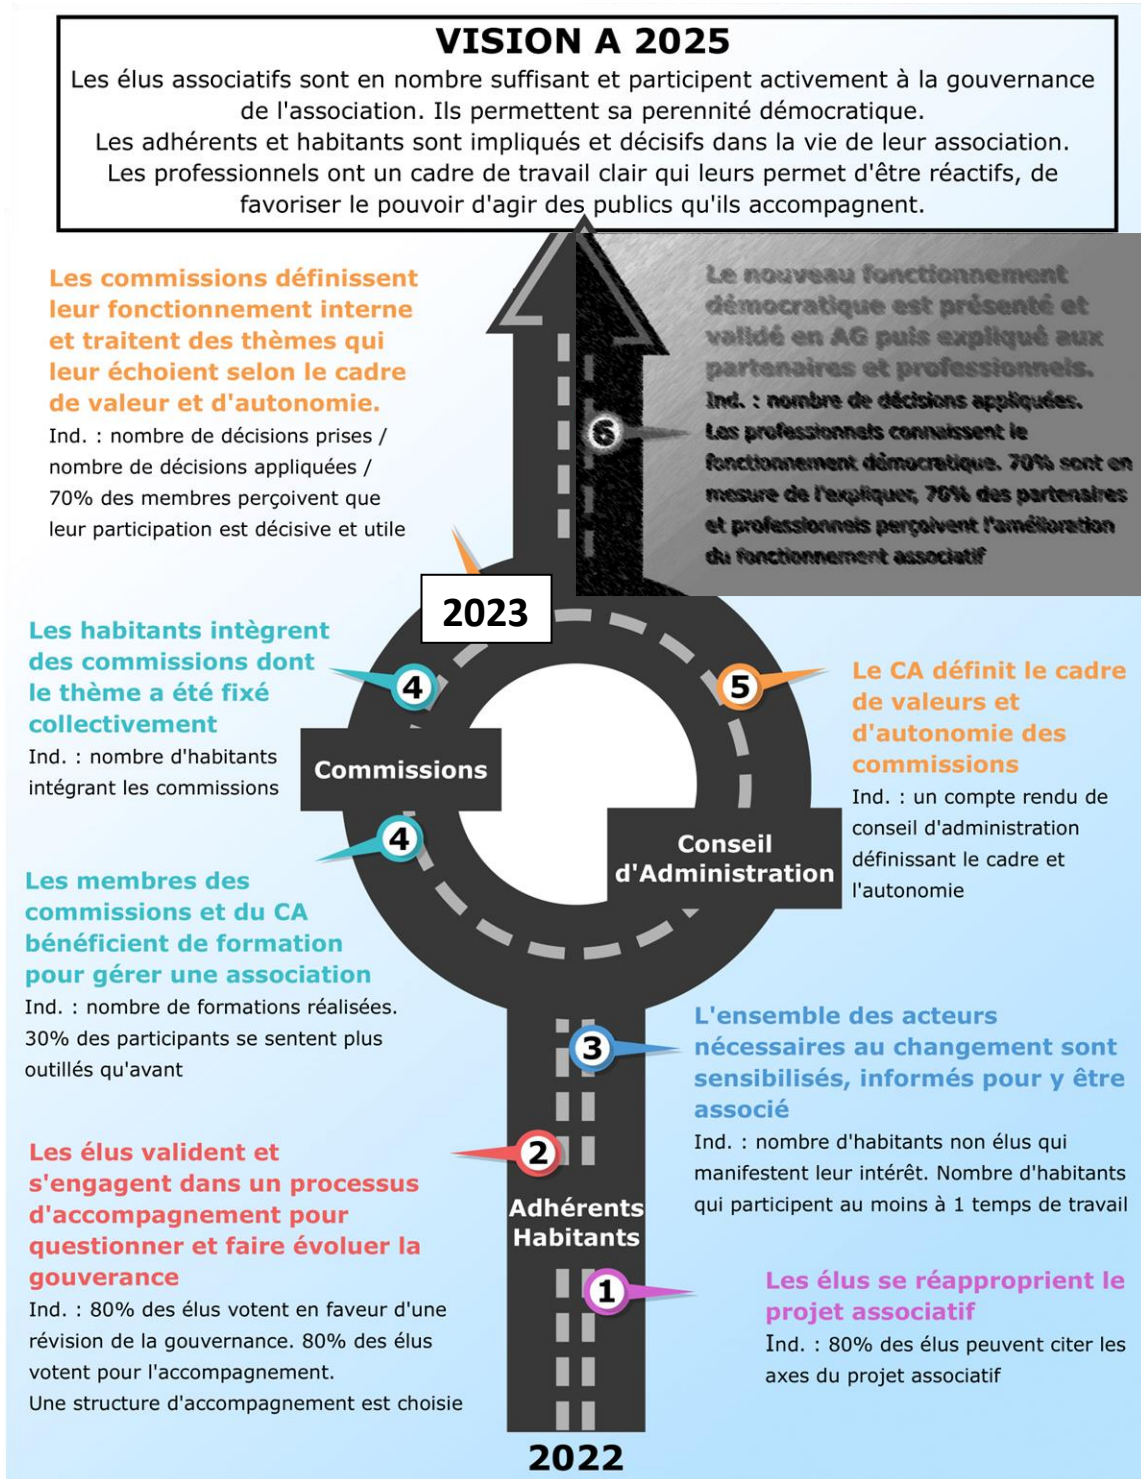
VISION A 2025
Les élus associatifs sont en nombre suffisant et participent activement à la gouvernance de l'association. Ils permettent sa perennité démocratique.
Les adhérents et habitants sont impliqués et décisifs dans la vie de leur association.
Les professionnels ont un cadre de travail clair qui leurs permet d'être réactifs, de favoriser le pouvoir d'agir des publics qu'ils accompagnent.

Les commissions définissent leur fonctionnement interne et traitent des thèmes qui leur échoient selon le cadre de valeur et d'autonomie.
Ind. : nombre de décisions prises / nombre de décisions appliquées / 70% des membres perçoivent que leur participation est décisive et utile

Le nouveau fonctionnement démocratique est présenté et validé en AG puis expliqué aux partenaires et professionnels.
Ind. : nombre de décisions appliquées.
Les professionnels connaissent le fonctionnement démocratique. 70% sont en mesure de l'expliquer, 70% des partenaires et professionnels perçoivent l'amélioration du fonctionnement associatif

6

2023

Les habitants intègrent des commissions dont le thème a été fixé collectivement
Ind. : nombre d'habitants intégrant les commissions

4

Commissions

5

Le CA définit le cadre de valeurs et d'autonomie des commissions
Ind. : un compte rendu de conseil d'administration définissant le cadre et l'autonomie

4

Conseil d'Administration

Les membres des commissions et du CA bénéficient de formation pour gérer une association
Ind. : nombre de formations réalisées. 30% des participants se sentent plus outillés qu'avant

3

L'ensemble des acteurs nécessaires au changement sont sensibilisés, informés pour y être associé
Ind. : nombre d'habitants non élus qui manifestent leur intérêt. Nombre d'habitants qui participent au moins à 1 temps de travail

2

Les élus valident et s'engagent dans un processus d'accompagnement pour questionner et faire évoluer la gouverance
Ind. : 80% des élus votent en faveur d'une révision de la gouvernance. 80% des élus votent pour l'accompagnement.
Une structure d'accompagnement est choisie

Adhérents Habitants

1

Les élus se réapproprient le projet associatif
Ind. : 80% des élus peuvent citer les axes du projet associatif

2022